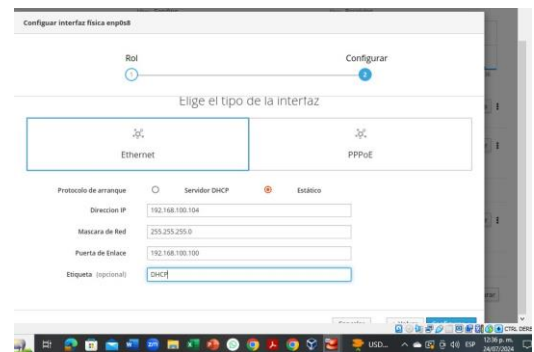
Configurar interfaz física enp0s8

Rol

1

Configurar

2

Elige el tipo de la interfaz

Ethernet

PPPoE

Protocolo de arranque

Servidor DHCP

Estático

Direccion IP

192.168.100.104

Mascara de Red

255.255.255.0

Puerta de Enlace

192.168.100.100

Etiqueta (opcional)

DHCP

Cancelar

Volver

USD...

ESP

12:36 p. m.
24/07/2024

CTRL DERE